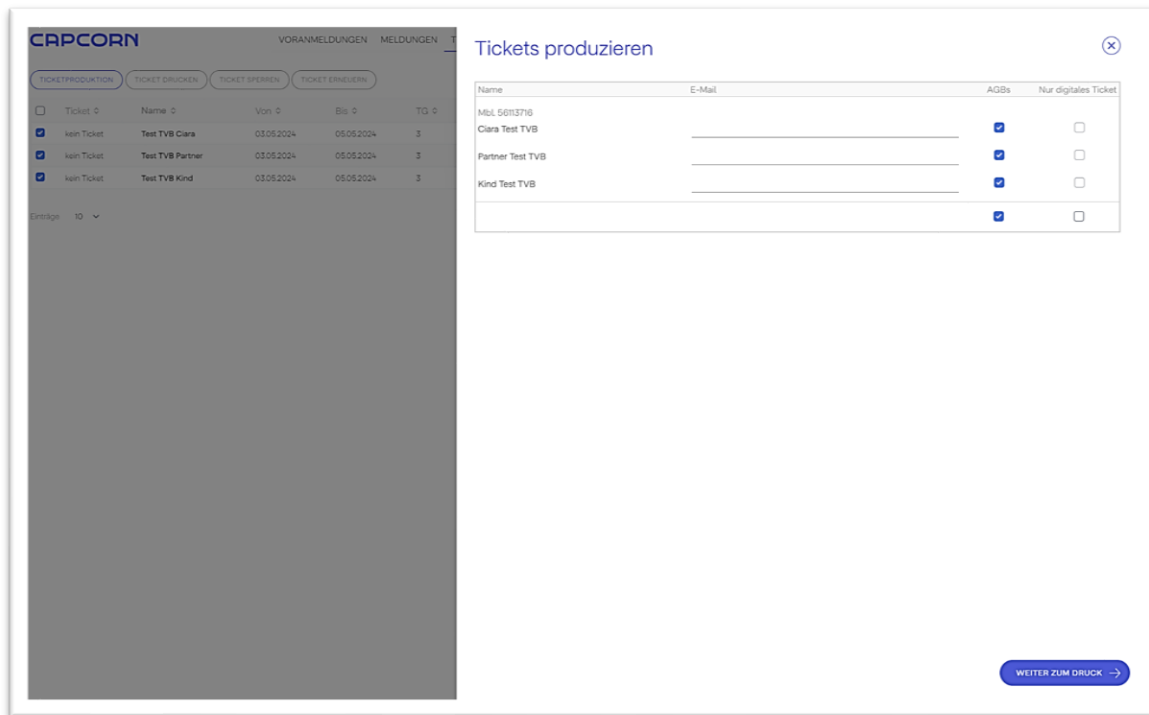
CAPCORN

VORANMELDUNGEN MELDUNGEN T

TICKETPRODUKTION TICKET DRUCKEN TICKET SPERREN TICKET ERNEUERN

| | Ticket | Name | Von | Bis | TG |
|---|---|---|---|---|---|
| | kein Ticket | Test TVB Ciara | 03.05.2024 | 05.05.2024 | 3 |
| | kein Ticket | Test TVB Partner | 03.05.2024 | 05.05.2024 | 3 |
| | kein Ticket | Test TVB Kind | 03.05.2024 | 05.05.2024 | 3 |

Einträge 10

Tickets produzieren

| Name | E-Mail | AGBs | Nur digitales Ticket |
|---|---|---|---|
| MbL 56113716 | | | |
| Ciara Test TVB | | | |
| Partner Test TVB | | | |
| Kind Test TVB | | | |
| | | | |

WEITER ZUM DRUCK